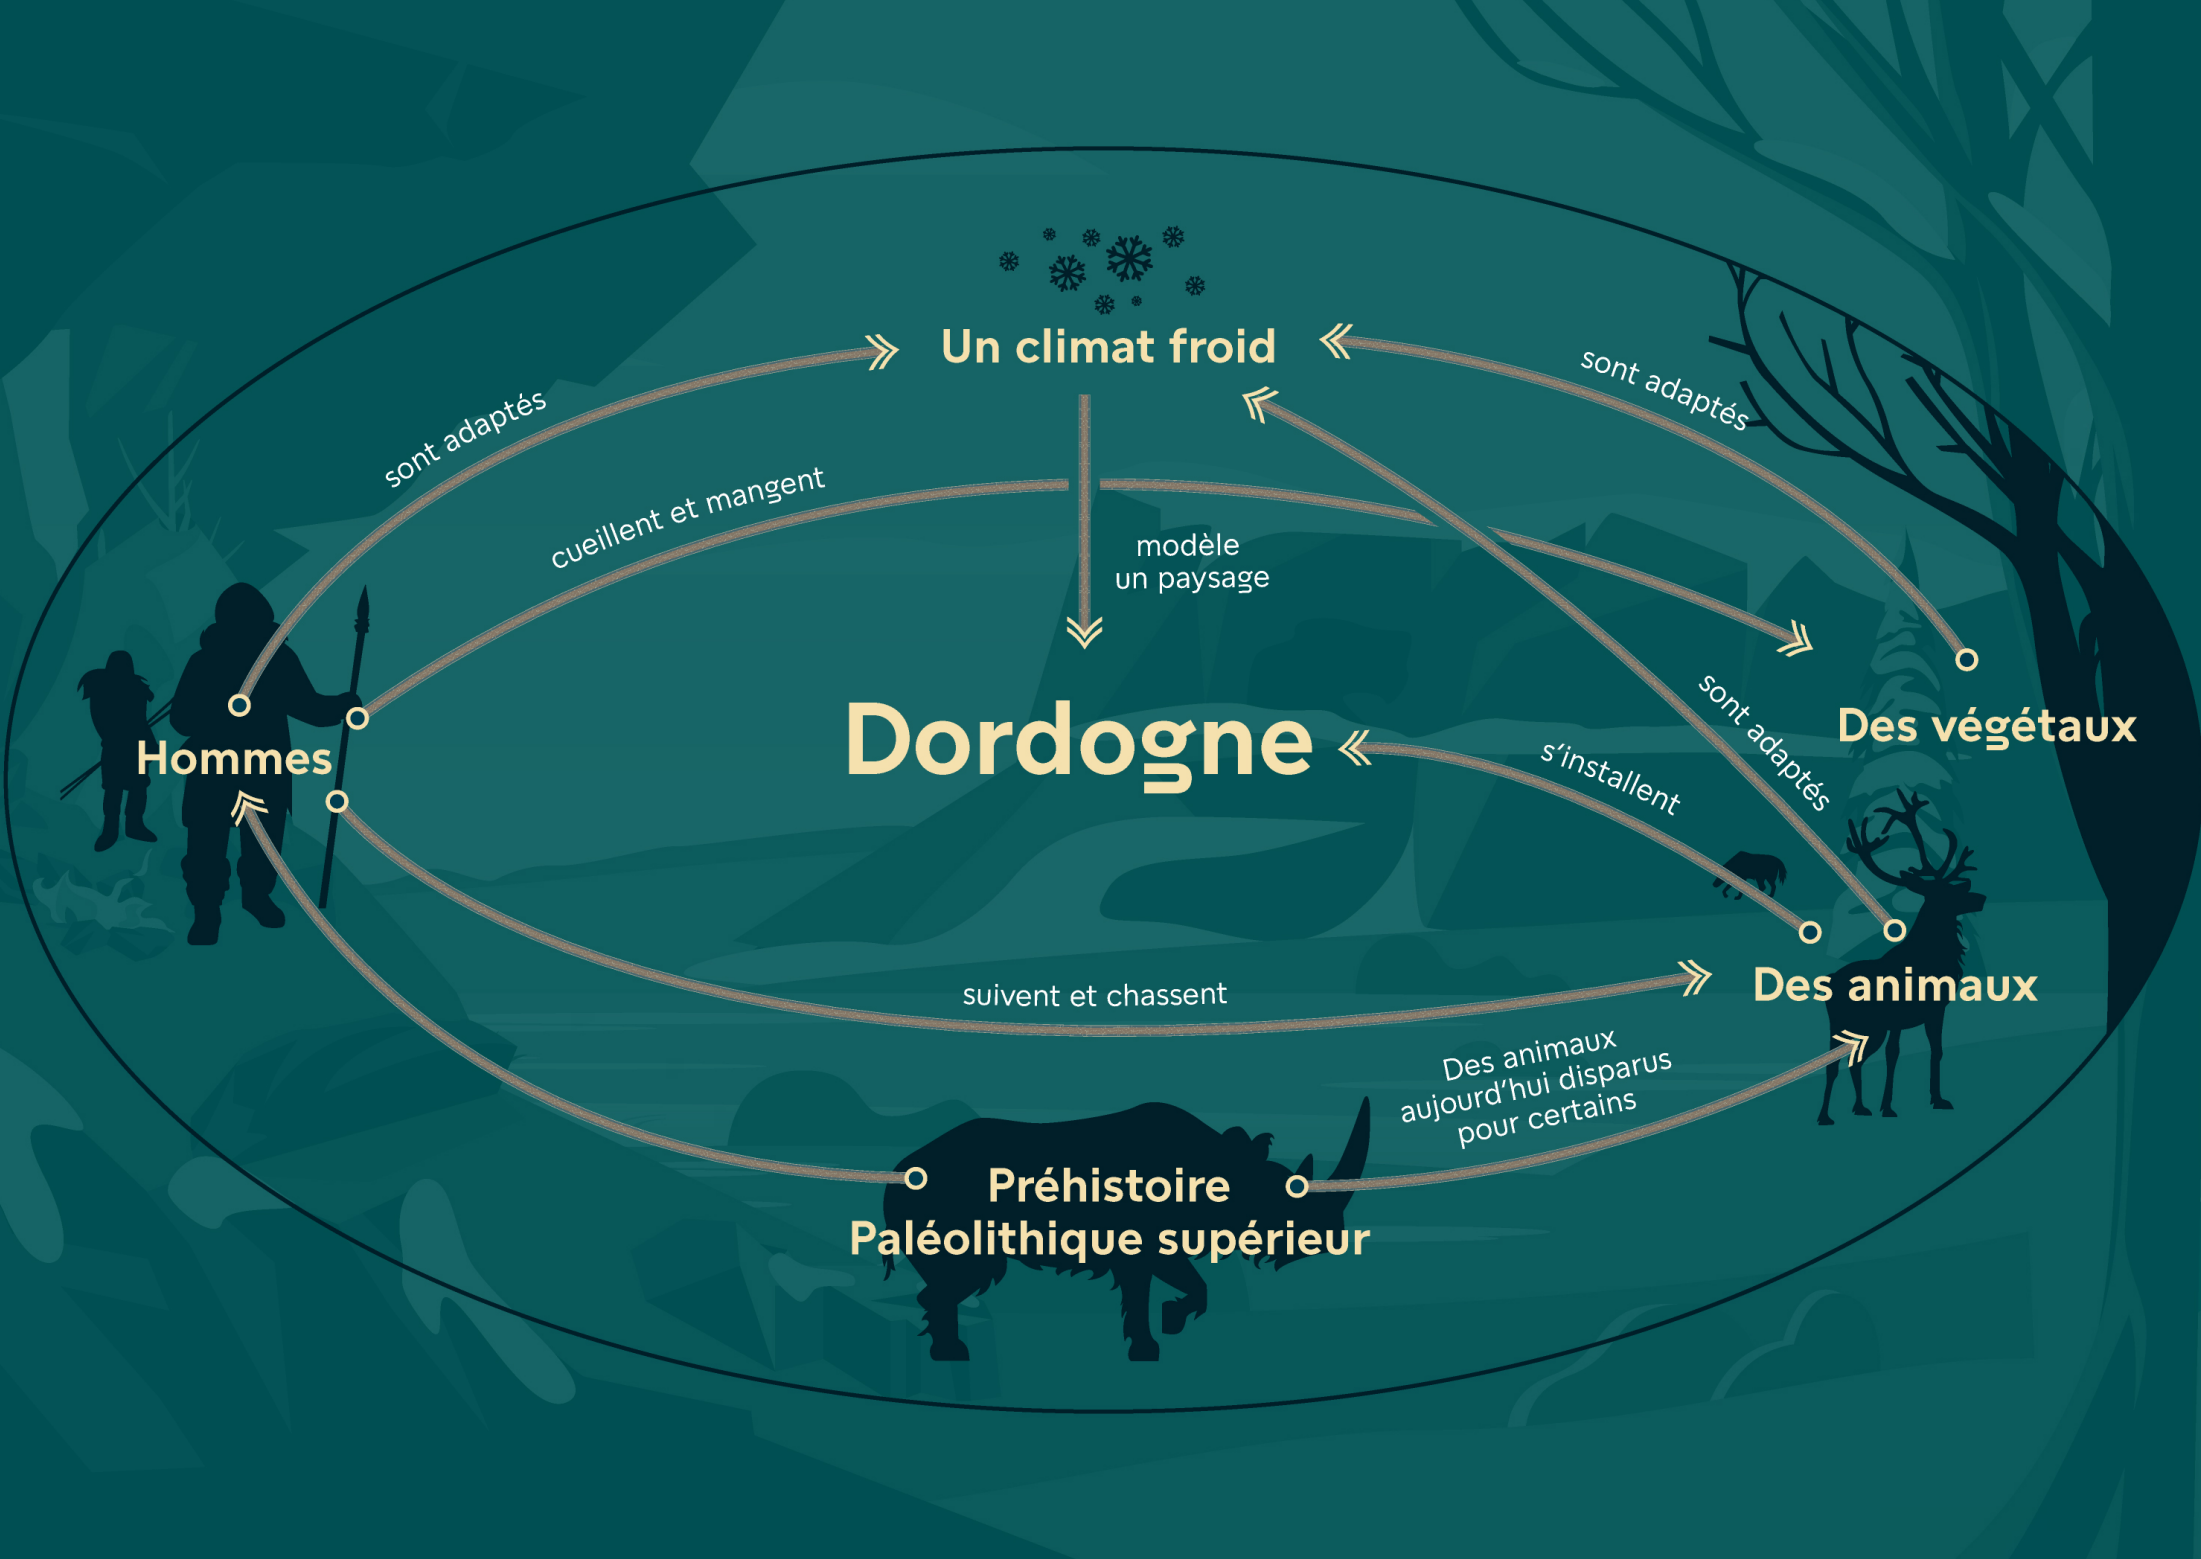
Un climat froid

sont adaptés

sont adaptés

cueillent et mangent

modèle
un paysage

Hommes

Dordogne

s'installent

sont adaptés

Des végétaux

Des animaux

suivent et chassent

Des animaux
aujourd'hui disparus
pour certains

Préhistoire
Paléolithique supérieur